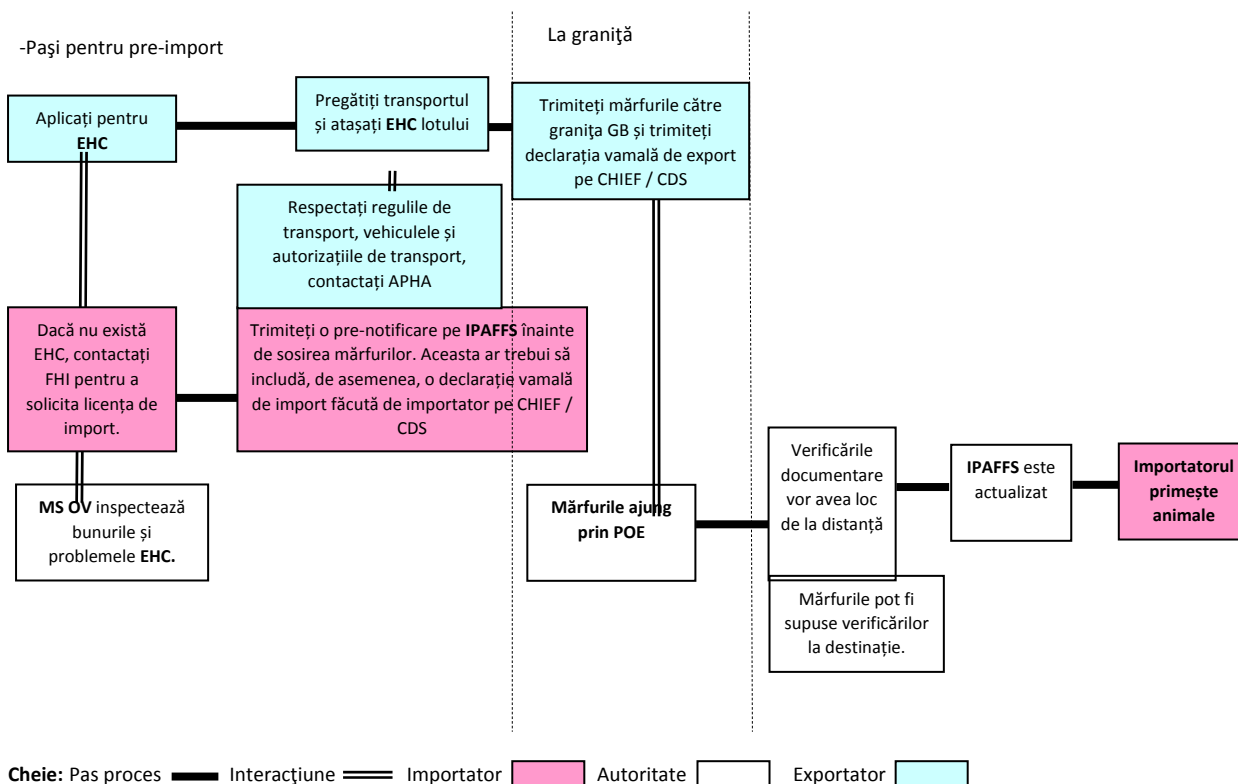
-Paşi pentru pre-import

La graniţă

Aplicați pentru **EHC**

Pregătiți transportul și atașați **EHC** lotului

Trimiteți mărfurile către granița GB și trimiteți declarația vamală de export pe CHIEF / CDS

Respectați regulile de transport, vehiculele și autorizațiile de transport, contactați APHA

Dacă nu există EHC, contactați FHI pentru a solicita licența de import.

Trimiteți o pre-notificare pe **IPAFFS** înainte de sosirea mărfurilor. Aceasta ar trebui să includă, de asemenea, o declarație vamală de import făcută de importator pe CHIEF / CDS

**MS OV** inspectează bunurile și problemele **EHC.**

**Mărfurile ajung prin POE**

Verificările documentare vor avea loc de la distanță

**IPAFFS** este actualizat

**Importatorul primește animale**

Mărfurile pot fi supuse verificărilor la destinație.

**Cheie:** Pas proces Interacţiune Importator Autoritate Exportator